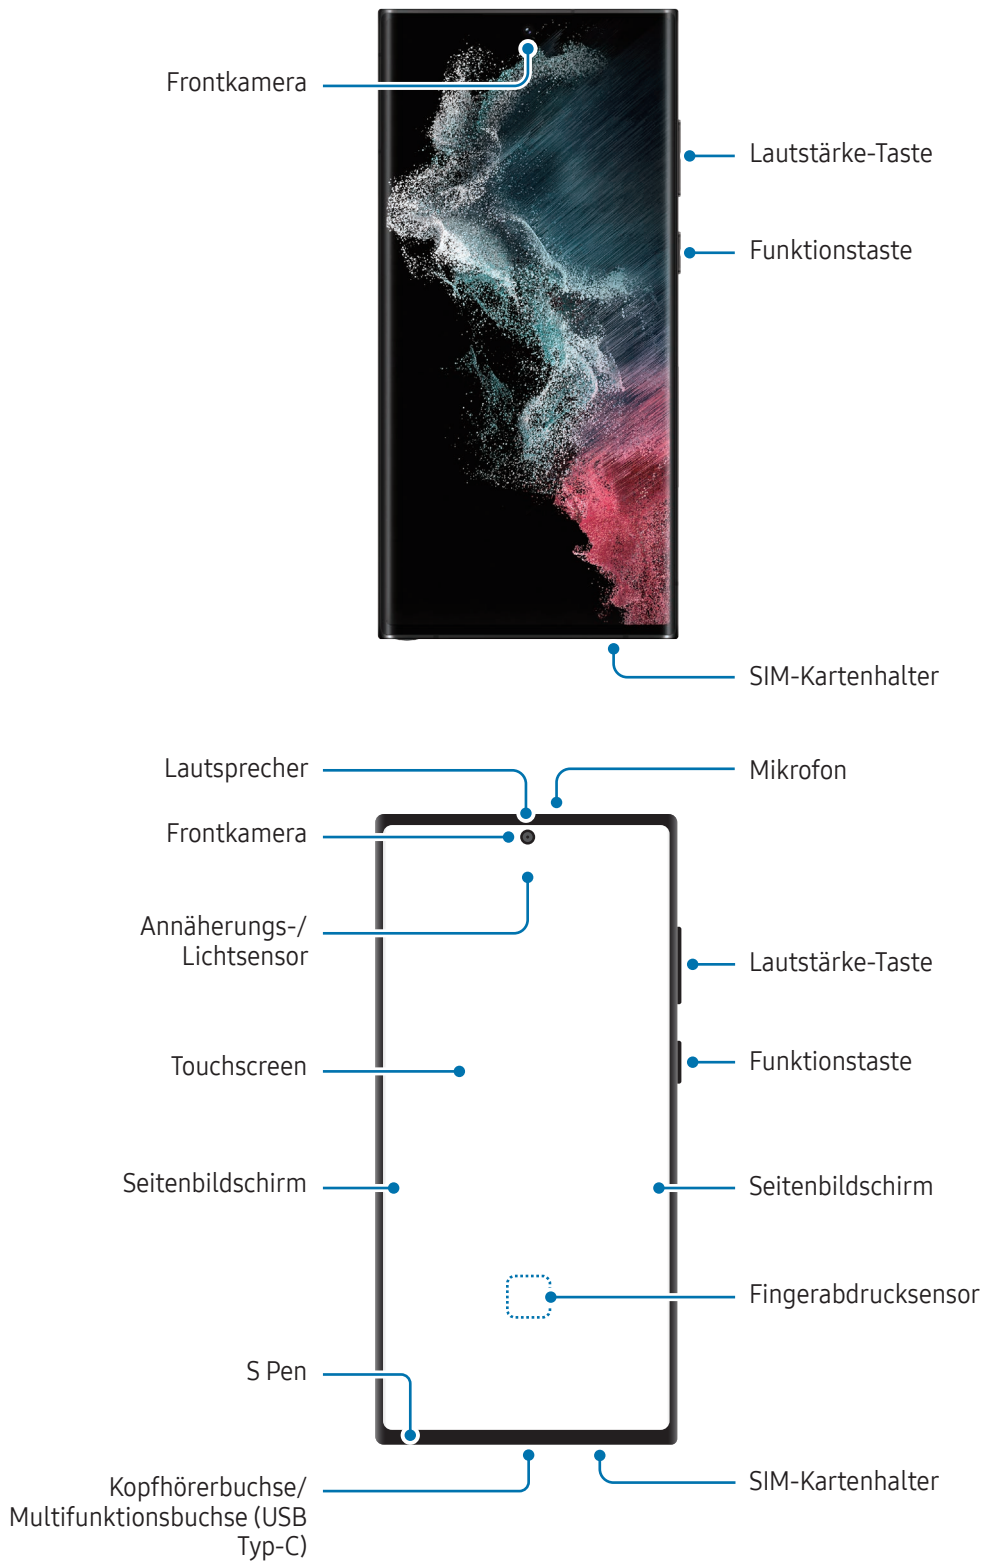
Frontkamera

Lautstärke-Taste

Funktionstaste

SIM-Kartenhalter

Lautsprecher

Mikrofon

Frontkamera

Annäherungs-/ Lichtsensor

Lautstärke-Taste

Funktionstaste

Touchscreen

Seitenbildschirm

Seitenbildschirm

Fingerabdrucksensor

S Pen

Kopfhörerbuchse/ Multifunktionsbuchse (USB Typ-C)

SIM-Kartenhalter